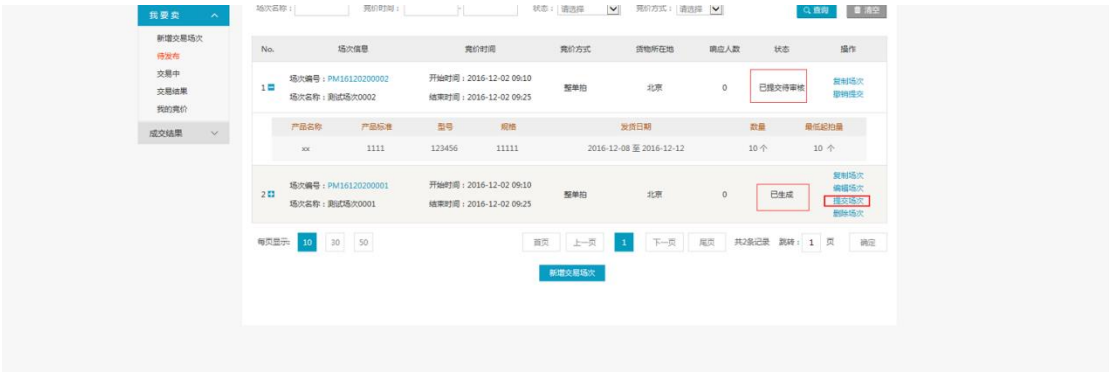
我要卖
新增交易场次
待发布
交易中
交易结果
我的竞价
成交结果

场次名称： 竞价时间： - 状态： 请选择 竞价方式： 请选择 查询 清空

| No. | 场次信息 | 竞价时间 | 竞价方式 | 货物所在地 | 响应人数 | 状态 | 操作 |
|---|---|---|---|---|---|---|---|
| 1 | 场次编号：PM16120200002 场次名称：测试场次0002 | 开始时间：2016-12-02 09:10 结束时间：2016-12-02 09:25 | 整单拍 | 北京 | 0 | 已提交待审核 | 复制场次 撤销提交 |

| 产品名称 | 产品标准 | 型号 | 规格 | 发货日期 | 数量 | 最低起拍量 |
|---|---|---|---|---|---|---|
| xx | 1111 | 123456 | 11111 | 2016-12-08 至 2016-12-12 | 10 个 | 10 个 |

| No. | 场次信息 | 竞价时间 | 竞价方式 | 货物所在地 | 响应人数 | 状态 | 操作 |
|---|---|---|---|---|---|---|---|
| 2 | 场次编号：PM16120200001 场次名称：测试场次0001 | 开始时间：2016-12-02 09:10 结束时间：2016-12-02 09:25 | 整单拍 | 北京 | 0 | 已生成 | 复制场次 编辑场次 提交场次 删除场次 |

每页显示: 10 30 50 首页 上一页 1 下一页 尾页 共2条记录 跳转: 1 页 确定

新增交易场次